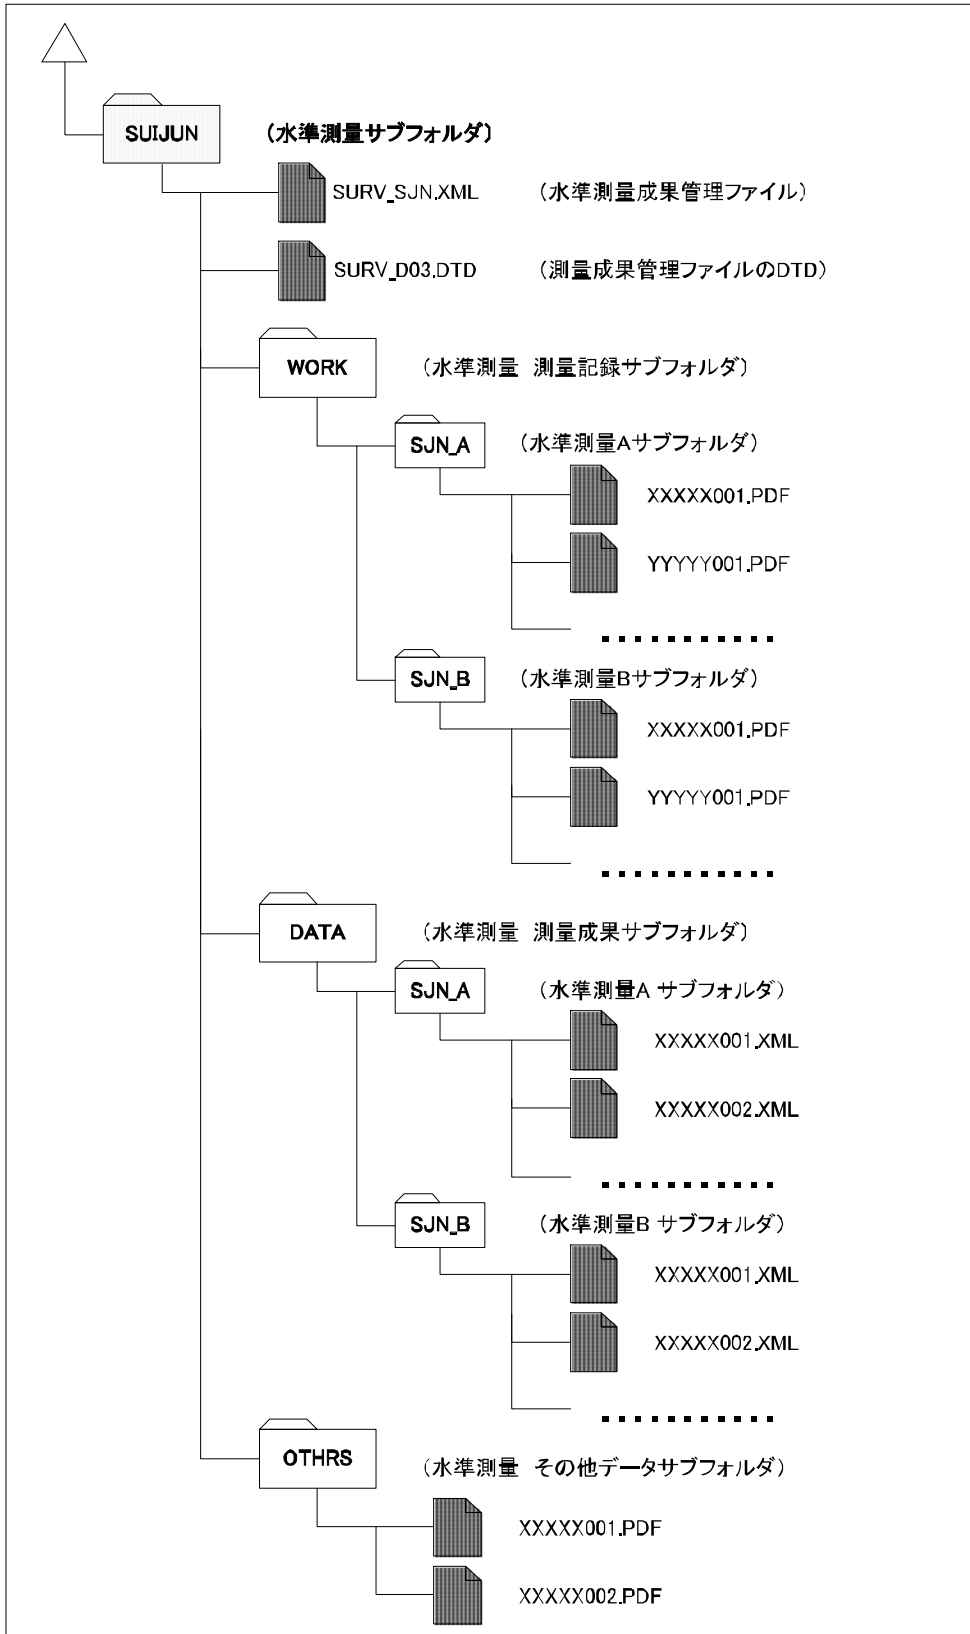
SUIJUN （水準測量サブフォルダ）

SURV_SJN.XML （水準測量成果管理ファイル）

SURV_D03.DTD （測量成果管理ファイルのDTD）

WORK （水準測量　測量記録サブフォルダ）

SJN_A （水準測量Aサブフォルダ）

XXXXX001.PDF

YYYYY001.PDF

...........

SJN_B （水準測量Bサブフォルダ）

XXXXX001.PDF

YYYYY001.PDF

...........

DATA （水準測量　測量成果サブフォルダ）

SJN_A （水準測量A サブフォルダ）

XXXXX001.XML

XXXXX002.XML

...........

SJN_B （水準測量B サブフォルダ）

XXXXX001.XML

XXXXX002.XML

...........

OTHRS （水準測量　その他データサブフォルダ）

XXXXX001.PDF

XXXXX002.PDF